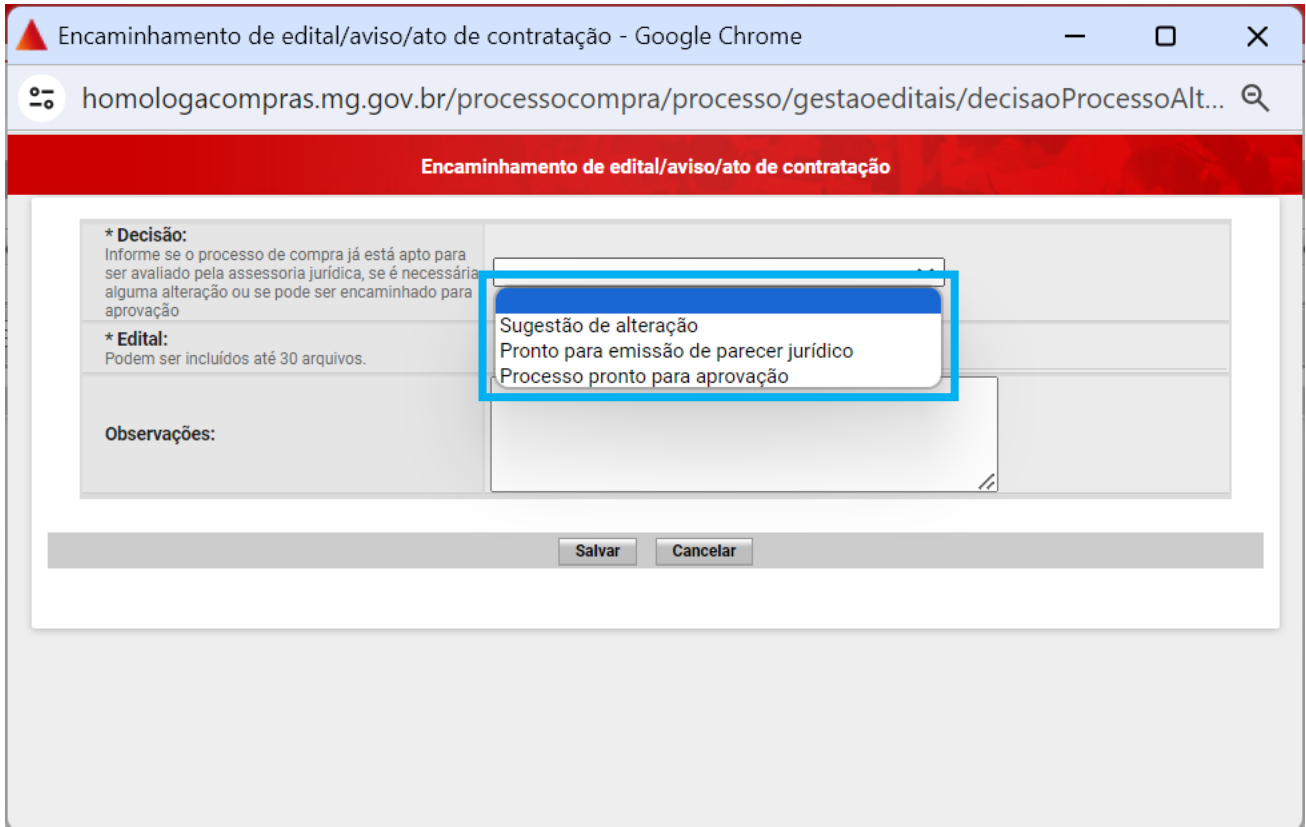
Encaminhamento de edital/aviso/ato de contratação - Google Chrome

homologacompras.mg.gov.br/processocompra/processo/gestaoeditais/decisaoProcessoAlt...

Encaminhamento de edital/aviso/ato de contratação

* Decisão:
Informe se o processo de compra já está apto para ser avaliado pela assessoria jurídica, se é necessária alguma alteração ou se pode ser encaminhado para aprovação

Sugestão de alteração
Pronto para emissão de parecer jurídico
Processo pronto para aprovação

* Edital:
Podem ser incluídos até 30 arquivos.

Observações:

Salvar
Cancelar